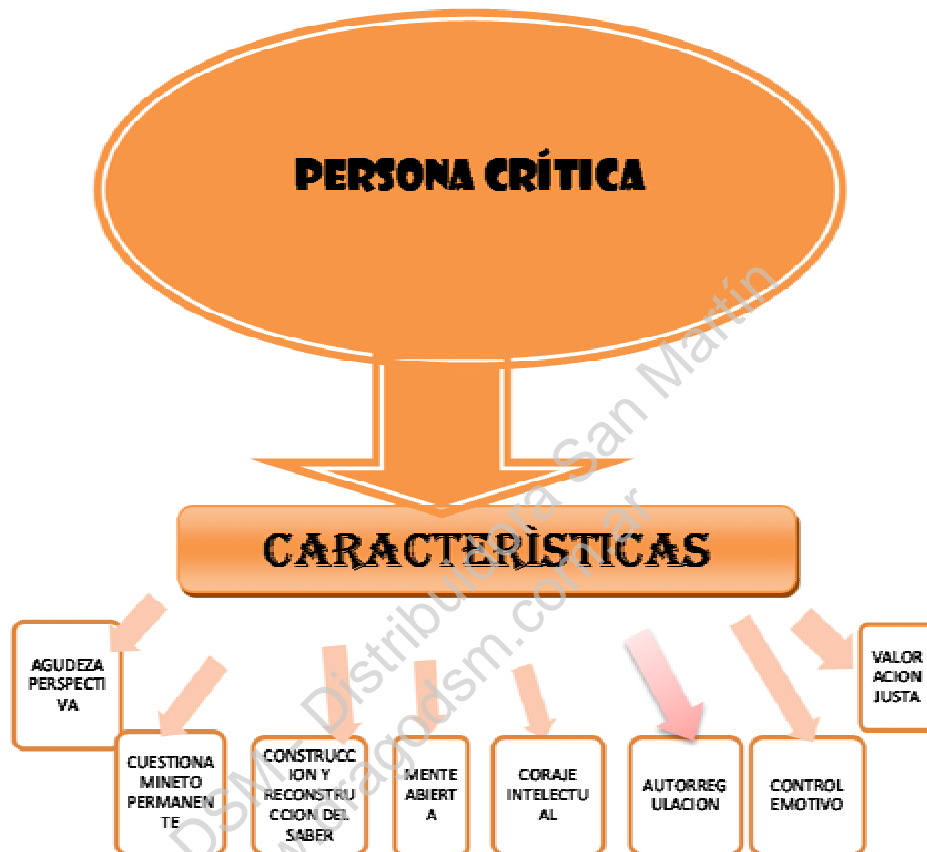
PERSONA CRÍTICA

CARACTERÌSTICAS

AGUDEZA PERSPECTIVA

CUESTIONAMINETO PERMANENTE

CONSTRUCCION Y RECONSTRUCCION DEL SABER

MENTE ABIERTA

CORAJE INTELECTUAL

AUTORREGULACION

CONTROL EMOTIVO

VALORACION JUSTA

DSM Distribuidora San Martín
www.ragodsm.com.ar